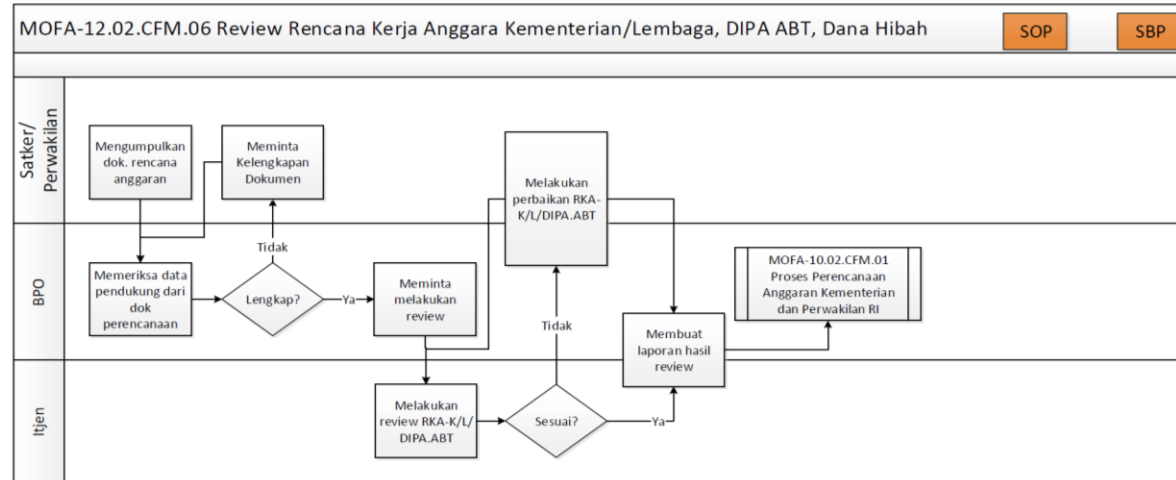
MOFA-12.02.CFM.06 Review Rencana Kerja Anggara Kementerian/Lembaga, DIPA ABT, Dana Hibah

SOP

SBP

Satker/ Perwakilan

BPO

Itjen

Mengumpulkan dok. rencana anggaran

Meminta Kelengkapan Dokumen

Melakukan perbaikan RKA-K/L/DIPA.ABT

Memeriksa data pendukung dari dok perencanaan

Lengkap?

Tidak

Ya

Meminta melakukan review

Tidak

Membuat laporan hasil review

MOFA-10.02.CFM.01 Proses Perencanaan Anggaran Kementerian dan Perwakilan RI

Melakukan review RKA-K/L/ DIPA.ABT

Sesuai?

Ya